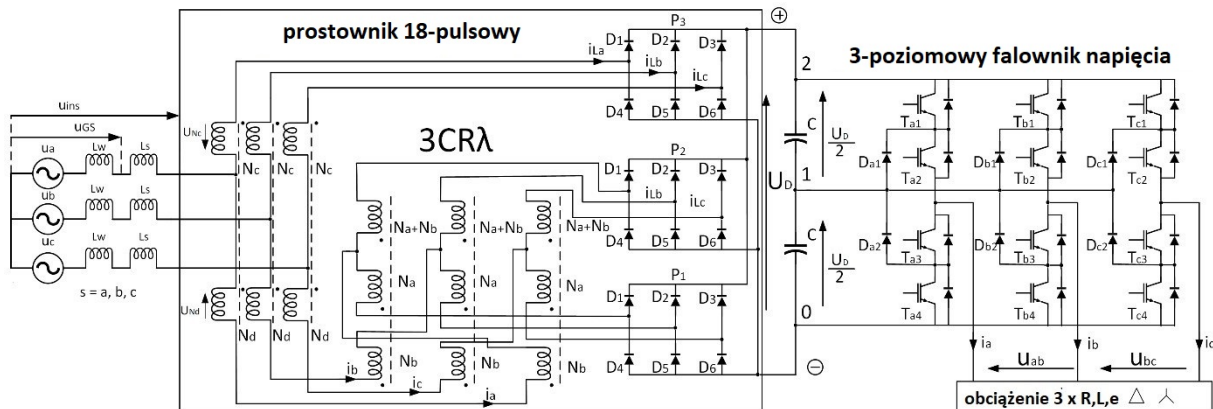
prostownik 18-pulsowy

3-poziomowy falownik napięcia

$\oplus$

$P_3$

$D_1$ $D_2$ $D_3$

$i_{La}$

$i_{Lb}$

$i_{Lc}$

$D_4$ $D_5$ $D_6$

2

$u_{ins}$

$u_{GS}$

$U_{Nc}$

$u_a$ $L_w$ $L_s$

$u_b$ $L_w$ $L_s$

$u_c$ $L_w$ $L_s$

s = a, b, c

$N_c$ $N_c$ $N_c$

3CRλ

$P_2$

$D_1$ $D_2$ $D_3$

$i_{Lb}$

$i_{Lc}$

$D_4$ $D_5$ $D_6$

$N_a+N_b$ $N_a+N_b$ $N_a+N_b$

$N_a$ $N_a$ $N_a$

$P_1$

$D_1$ $D_2$ $D_3$

$D_4$ $D_5$ $D_6$

$U_{Nd}$

$N_d$ $N_d$ $N_d$

$N_b$ $N_b$ $N_b$

$i_b$

$i_c$

$i_a$

C

$\frac{U_D}{2}$

1

$U_D$

C

$\frac{U_D}{2}$

0

$\ominus$

$T_{a1}$ $T_{b1}$ $T_{c1}$

$D_{a1}$ $D_{b1}$ $D_{c1}$

$T_{a2}$ $T_{b2}$ $T_{c2}$

$D_{a2}$ $D_{b2}$ $D_{c2}$

$T_{a3}$ $T_{b3}$ $T_{c3}$

$T_{a4}$ $T_{b4}$ $T_{c4}$

$i_a$ $u_{ab}$ $i_b$ $u_{bc}$ $i_c$

obciążenie 3 x R,L,e △ ⅄